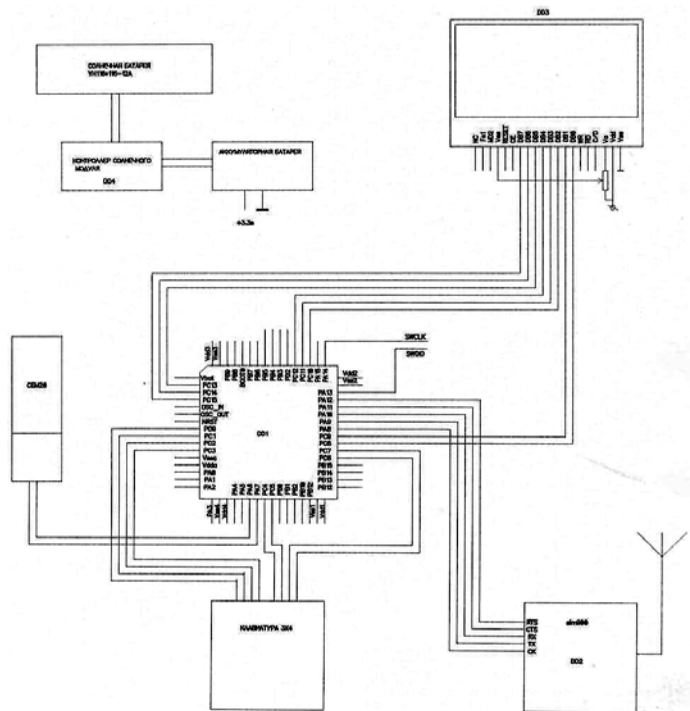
DD3

СОЛНЕЧНАЯ БАТАРЕЯ
YH110×115−12A

КОНТРОЛЛЕР СОЛНЕЧНОГО МОДУЛЯ
DD4

АККУМУЛЯТОРНАЯ БАТАРЕЯ

+3.3в

SWCLK
SWDIO

DS1820

Vbat
PC13
PC14
PC15
OSC_IN
OSC_OUT
NRST
PC0
PC1
PC2
PC3
Vssa
Vdda
PA0
PA1
PA2

DD1

PA13
PA12
PA11
PA10
PA9
PA8
PC9
PC8
PC7
PC6
PB15
PB14
PB13
PB12

Vdd2
Vss2

КЛАВИАТУРА 3X4

sim900

RTS
CTS
RX
TX
CK

DD2